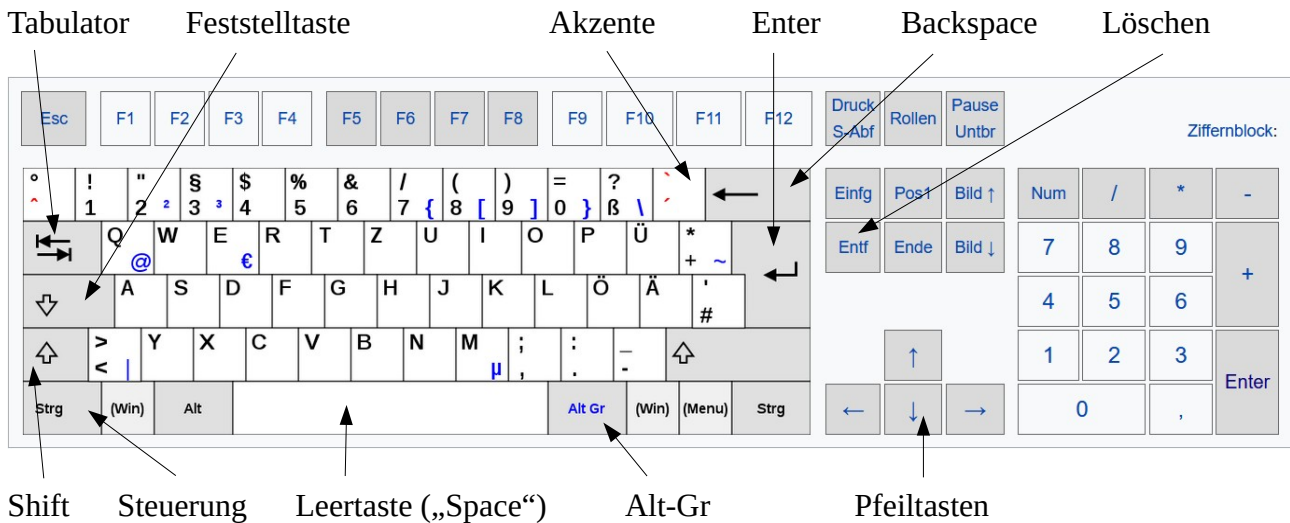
Tabulator Feststelltaste Akzente Enter Backspace Löschen

Esc F1 F2 F3 F4 F5 F6 F7 F8 F9 F10 F11 F12 Druck S-Abf Rollen Pause Untbr Ziffernblock:

° ^ ! 1 " 2 ² § 3 ³ $ 4 % 5 & 6 / 7 { ( 8 [ ) 9 ] = 0 } ? ß \ ` ´ ⟵

Q @ W E € R T Z U I O P Ü * + ~ ↵

A S D F G H J K L Ö Ä ' #

> < | Y X C V B N M µ ; , : . _ -

Strg (Win) Alt Alt Gr (Win) (Menu) Strg

Einfg Pos1 Bild ↑ Entf Ende Bild ↓ ↑ ← ↓ →

Num / * - 7 8 9 + 4 5 6 1 2 3 Enter 0 ,

Shift Steuerung Leertaste („Space“) Alt-Gr Pfeiltasten